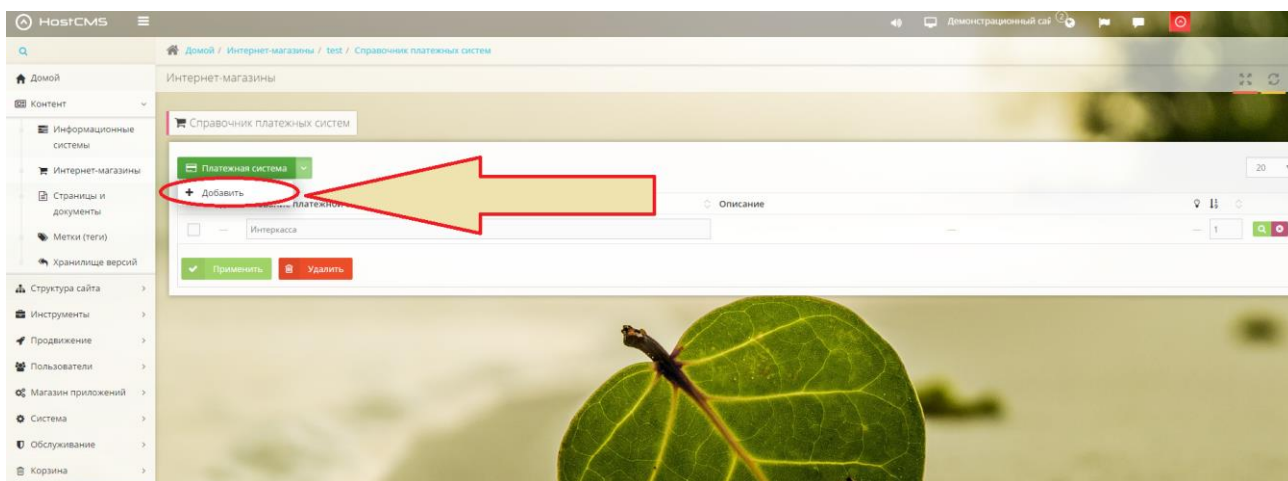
HostCMS

Демонстрационный сай 2

Домой / Интернет-магазины / test / Справочник платежных систем

Домой

Интернет-магазины

Контент

Информационные системы

Интернет-магазины

Страницы и документы

Метки (теги)

Хранилище версий

Структура сайта

Инструменты

Продвижение

Пользователи

Магазин приложений

Система

Обслуживание

Корзина

Справочник платежных систем

Платежная система

Добавить

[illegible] платежной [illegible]

Описание

Интеркасса

—

1

20

Применить

Удалить